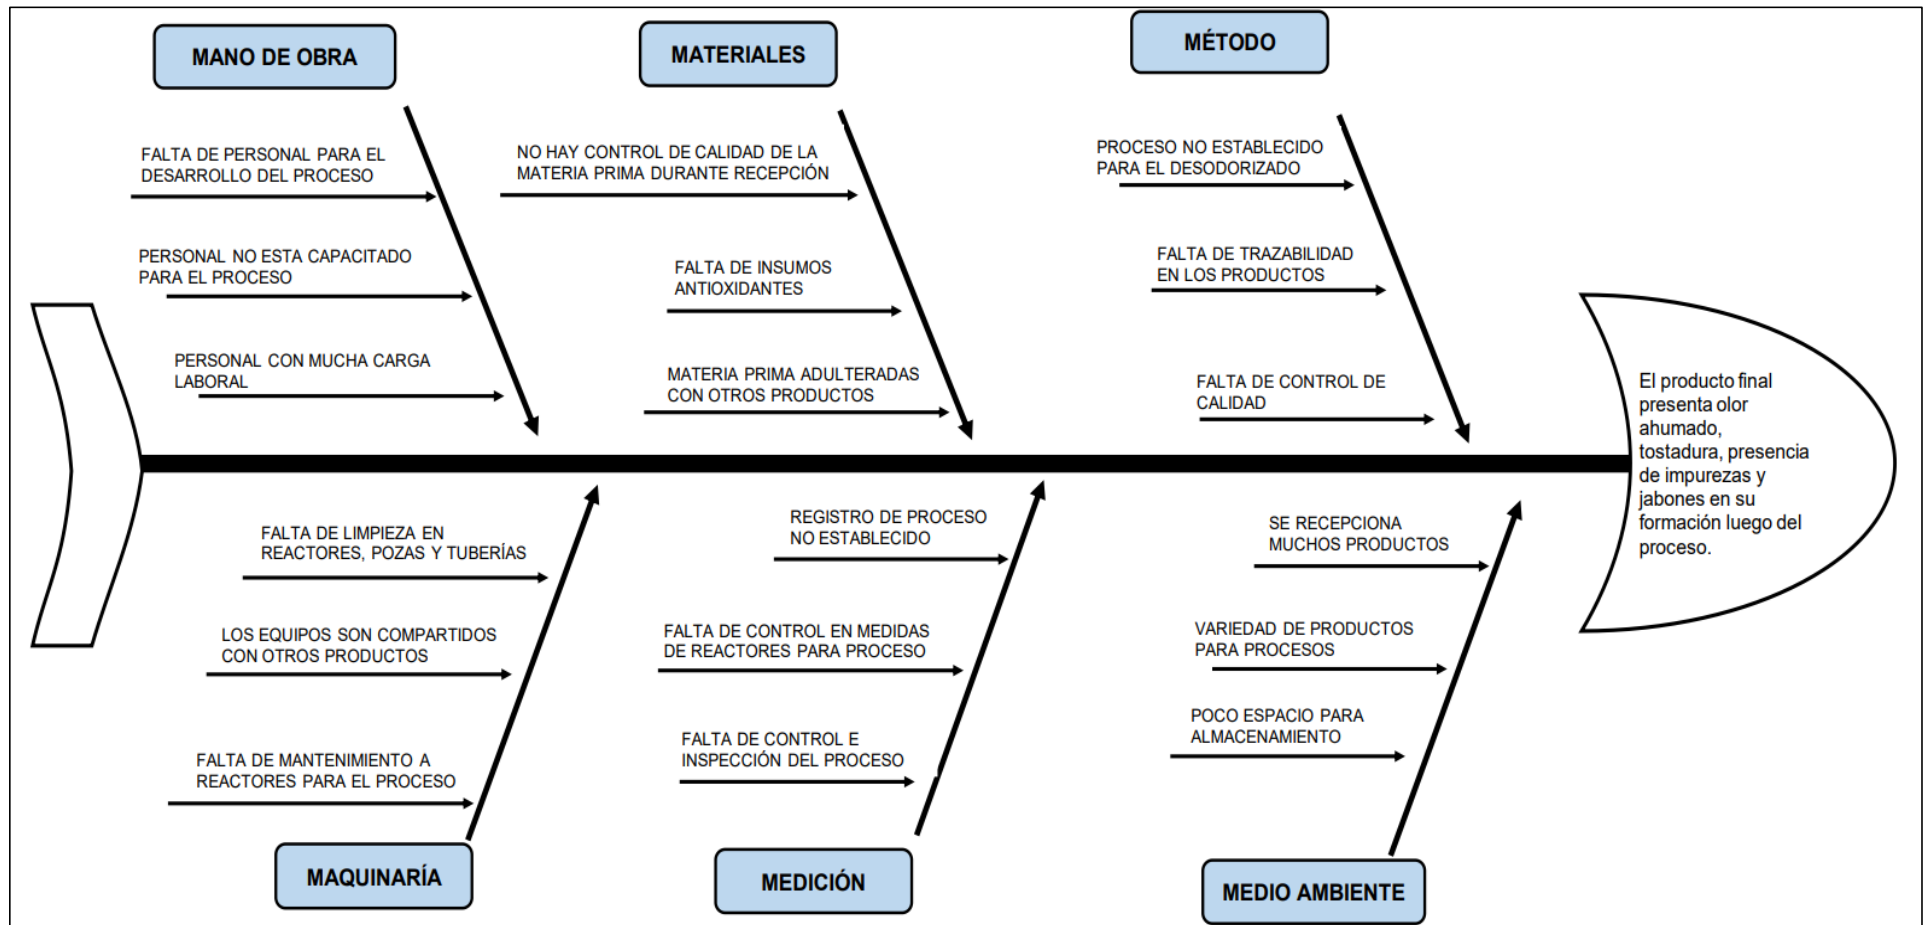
MANO DE OBRA

FALTA DE PERSONAL PARA EL DESARROLLO DEL PROCESO

PERSONAL NO ESTA CAPACITADO PARA EL PROCESO

PERSONAL CON MUCHA CARGA LABORAL

MATERIALES

NO HAY CONTROL DE CALIDAD DE LA MATERIA PRIMA DURANTE RECEPCIÓN

FALTA DE INSUMOS ANTIOXIDANTES

MATERIA PRIMA ADULTERADAS CON OTROS PRODUCTOS

MÉTODO

PROCESO NO ESTABLECIDO PARA EL DESODORIZADO

FALTA DE TRAZABILIDAD EN LOS PRODUCTOS

FALTA DE CONTROL DE CALIDAD

El producto final presenta olor ahumado, tostadura, presencia de impurezas y jabones en su formación luego del proceso.

FALTA DE LIMPIEZA EN REACTORES, POZAS Y TUBERÍAS

LOS EQUIPOS SON COMPARTIDOS CON OTROS PRODUCTOS

FALTA DE MANTENIMIENTO A REACTORES PARA EL PROCESO

MAQUINARÍA

REGISTRO DE PROCESO NO ESTABLECIDO

FALTA DE CONTROL EN MEDIDAS DE REACTORES PARA PROCESO

FALTA DE CONTROL E INSPECCIÓN DEL PROCESO

MEDICIÓN

SE RECEPCIONA MUCHOS PRODUCTOS

VARIEDAD DE PRODUCTOS PARA PROCESOS

POCO ESPACIO PARA ALMACENAMIENTO

MEDIO AMBIENTE